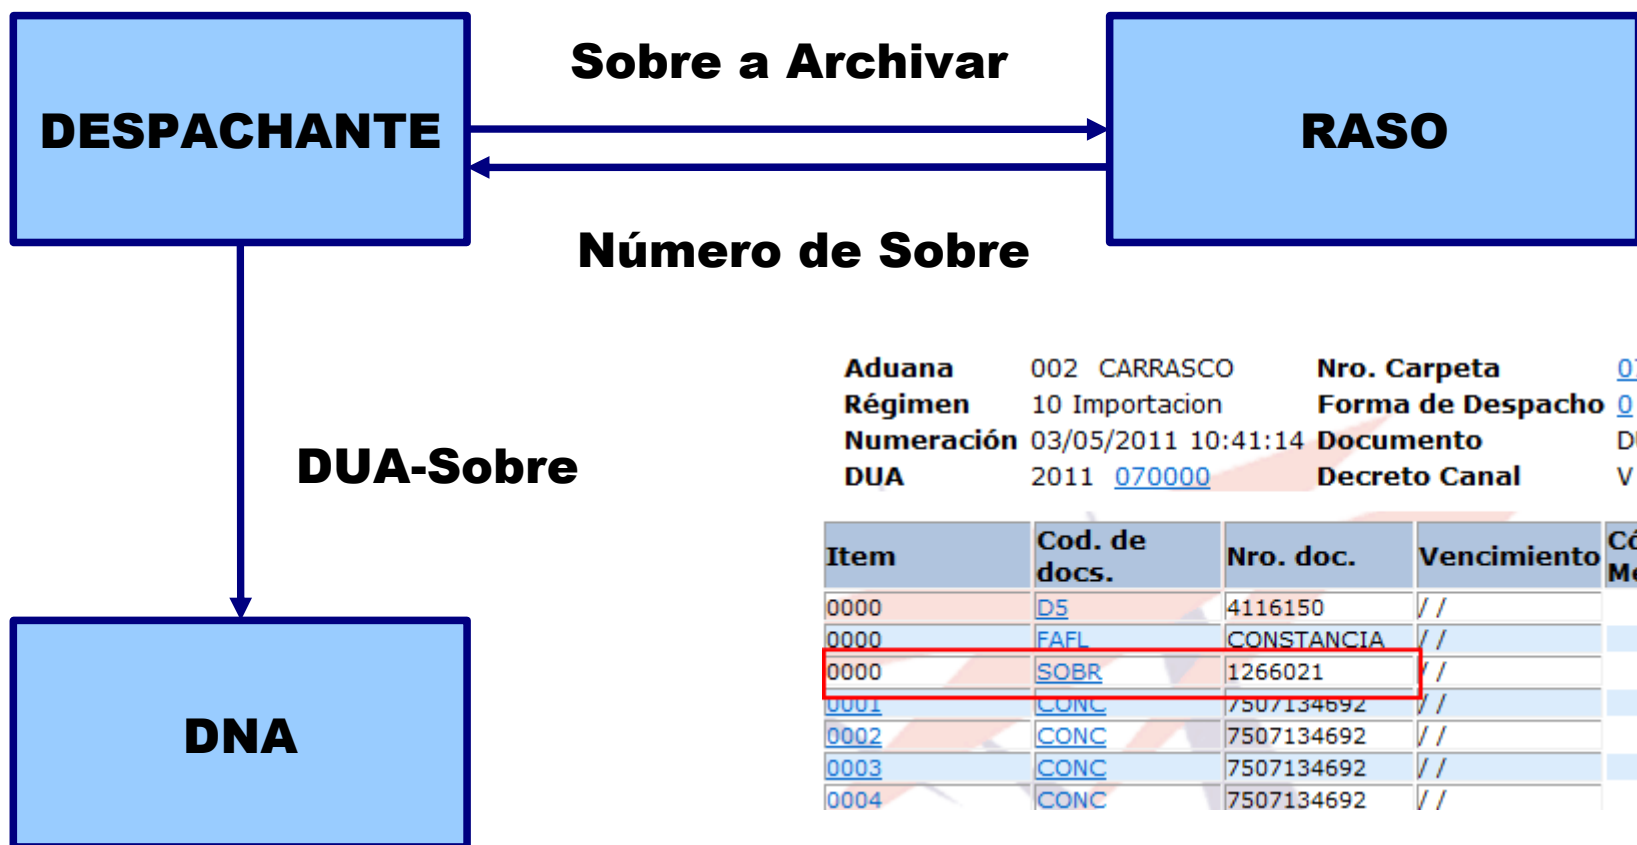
DESPACHANTE

Sobre a Archivar

RASO

Número de Sobre

DUA-Sobre

DNA

| Aduana | 002 CARRASCO | Nro. Carpeta | 0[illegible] |
|---|---|---|---|
| Régimen | 10 Importacion | Forma de Despacho | 0 |
| Numeración | 03/05/2011 10:41:14 | Documento | D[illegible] |
| DUA | 2011 070000 | Decreto Canal | V |

| Item | Cod. de docs. | Nro. doc. | Vencimiento | Có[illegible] Mo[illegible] |
|---|---|---|---|---|
| 0000 | DS | 4116150 | / / | |
| 0000 | FAFL | CONSTANCIA | / / | |
| 0000 | SOBR | 1266021 | / / | |
| 0001 | CONC | 7507134692 | / / | |
| 0002 | CONC | 7507134692 | / / | |
| 0003 | CONC | 7507134692 | / / | |
| 0004 | CONC | 7507134692 | / / | |